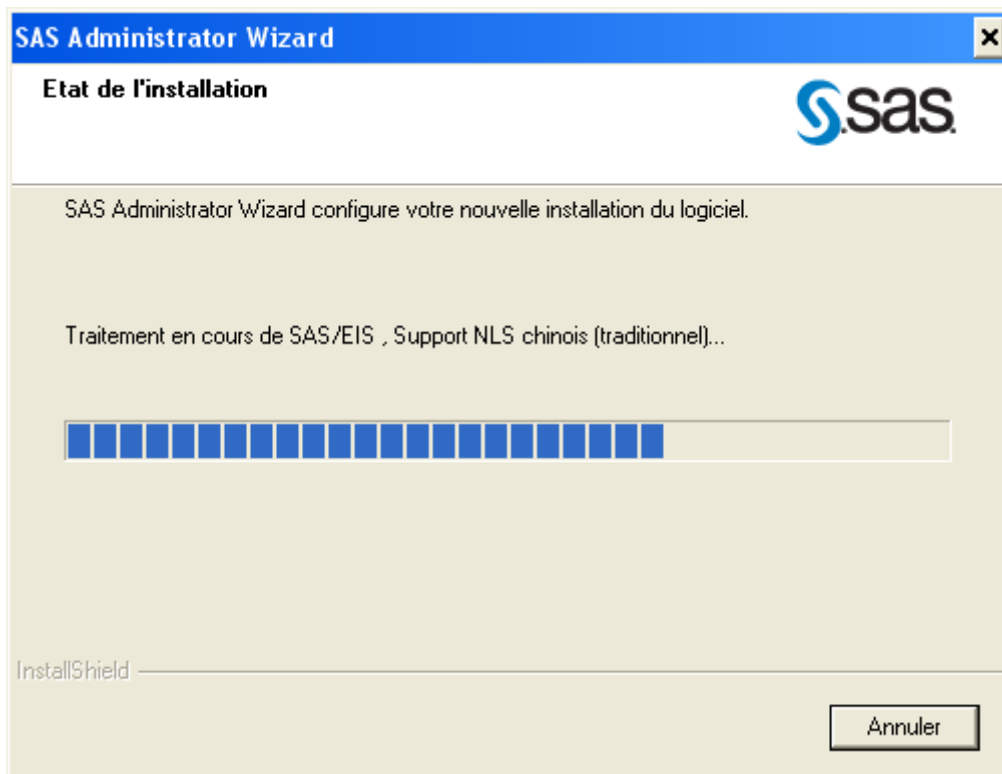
SAS Administrator Wizard

Etat de l'installation

sas

SAS Administrator Wizard configure votre nouvelle installation du logiciel.

Traitement en cours de SAS/EIS , Support NLS chinois (traditionnel)...

InstallShield

Annuler